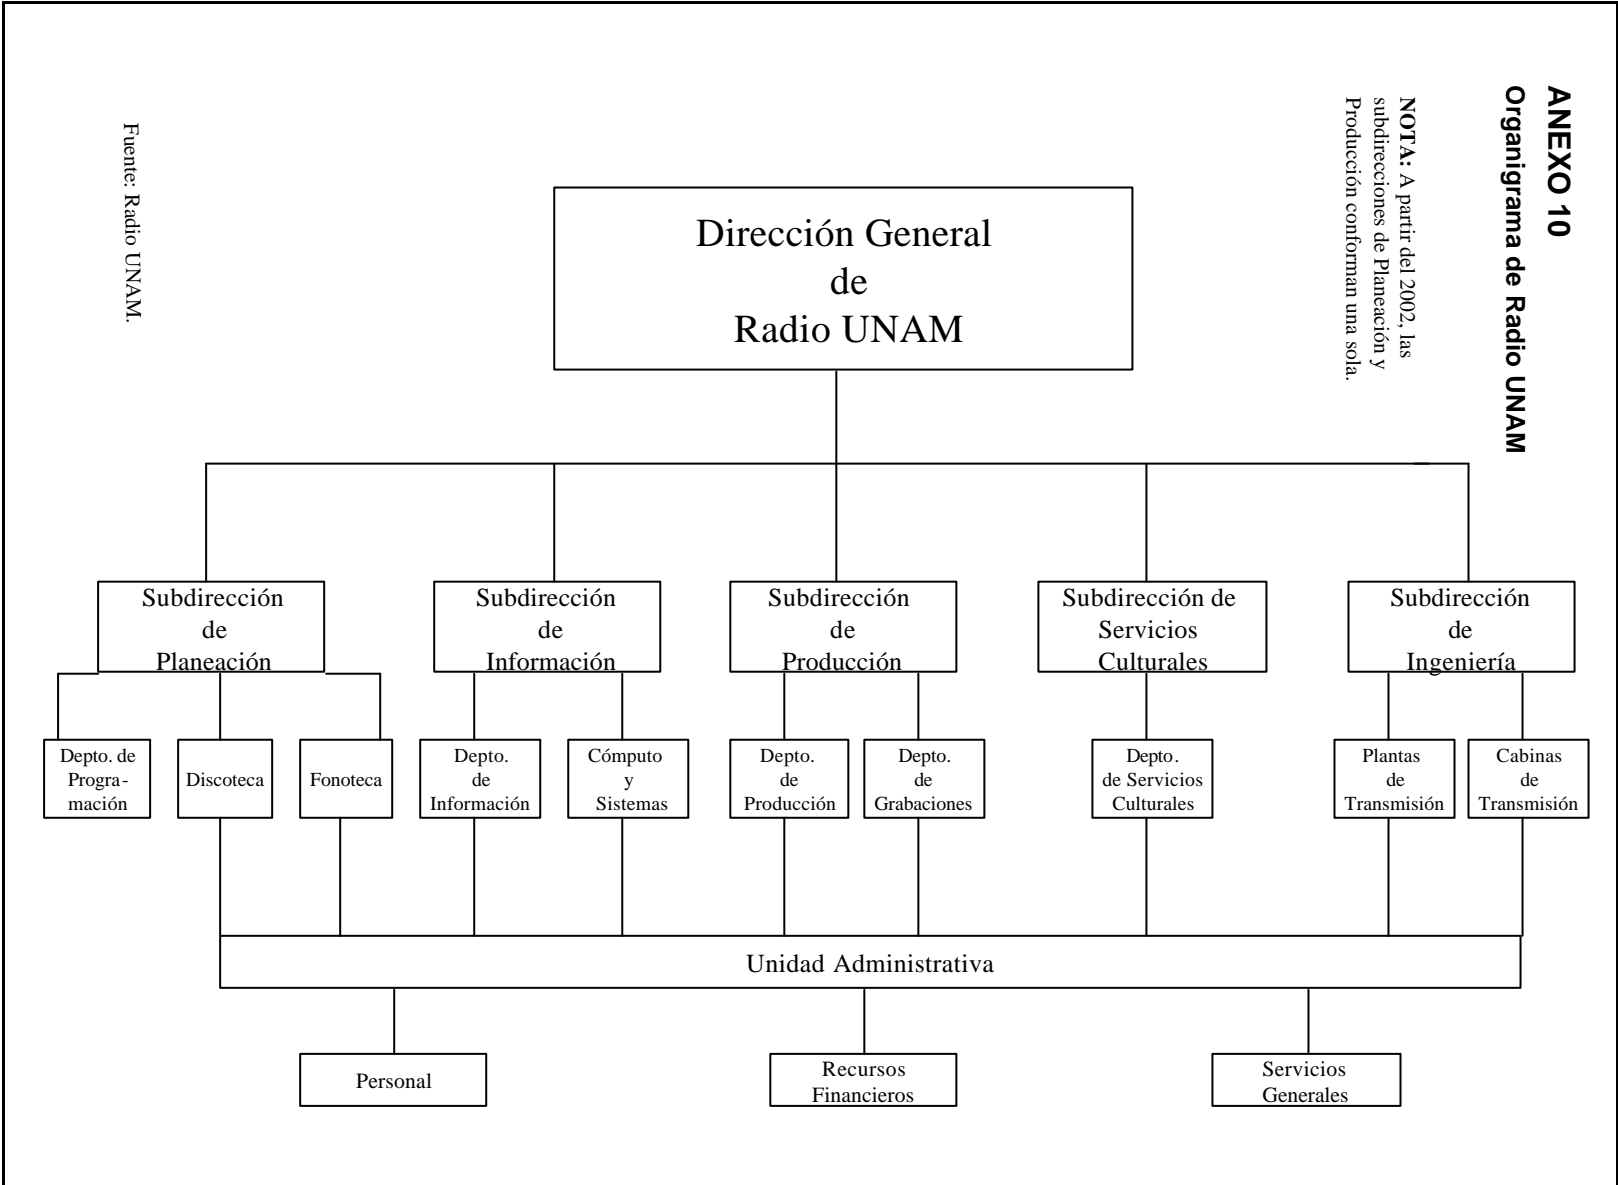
ANEXO 10
Organigrama de Radio UNAM

NOTA: A partir del 2002, las subdirecciones de Planeación y Producción conforman una sola.

Fuente: Radio UNAM.

Dirección General de Radio UNAM

Subdirección de Planeación

Subdirección de Información

Subdirección de Producción

Subdirección de Servicios Culturales

Subdirección de Ingeniería

Depto. de Programación

Discoteca

Fonoteca

Depto. de Información

Cómputo y Sistemas

Depto. de Producción

Depto. de Grabaciones

Depto. de Servicios Culturales

Plantas de Transmisión

Cabinas de Transmisión

Unidad Administrativa

Personal

Recursos Financieros

Servicios Generales